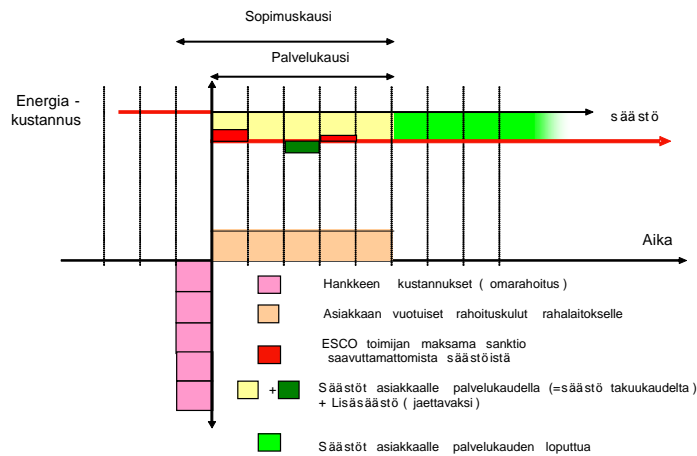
Sopimuskausi

Palvelukausi

Energia - kustannus

säästö

Aika

Hankkeen kustannukset ( omarahoitus )

Asiakkaan vuotuiset rahoituskulut rahalaitokselle

ESCO toimijan maksama sanktio saavuttamattomista säästöistä

+ Säästöt asiakkaalle palvelukaudella (=säästö takuukaudelta ) + Lisäsäästö ( jaettavaksi )

Säästöt asiakkaalle palvelukauden loputtua